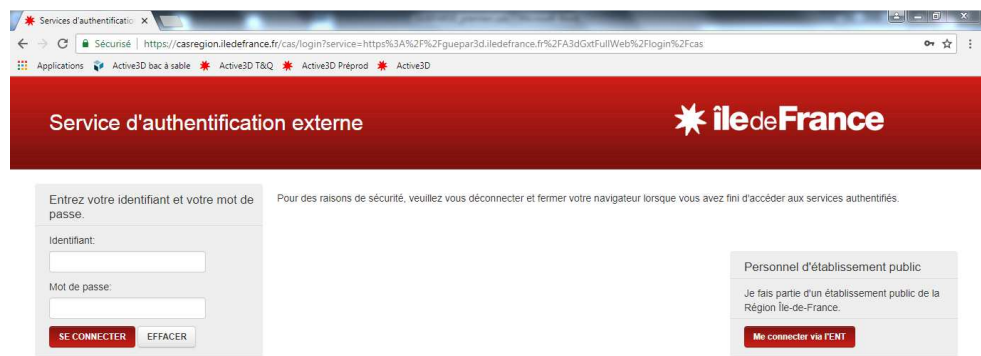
Services d'authentificatio ×

Sécurisé | https://casregion.iledefrance.fr/cas/login?service=https%3A%2F%2Fguepar3d.iledefrance.fr%2FA3dGxtFullWeb%2Flogin%2Fcas

Applications Active3D bac à sable Active3D T&Q Active3D Préprod Active3D

Service d'authentification externe

îledeFrance

Entrez votre identifiant et votre mot de passe.

Identifiant:

Mot de passe:

SE CONNECTER EFFACER

Pour des raisons de sécurité, veuillez vous déconnecter et fermer votre navigateur lorsque vous avez fini d'accéder aux services authentifiés.

Personnel d'établissement public

Je fais partie d'un établissement public de la Région Île-de-France.

Me connecter via l'ENT